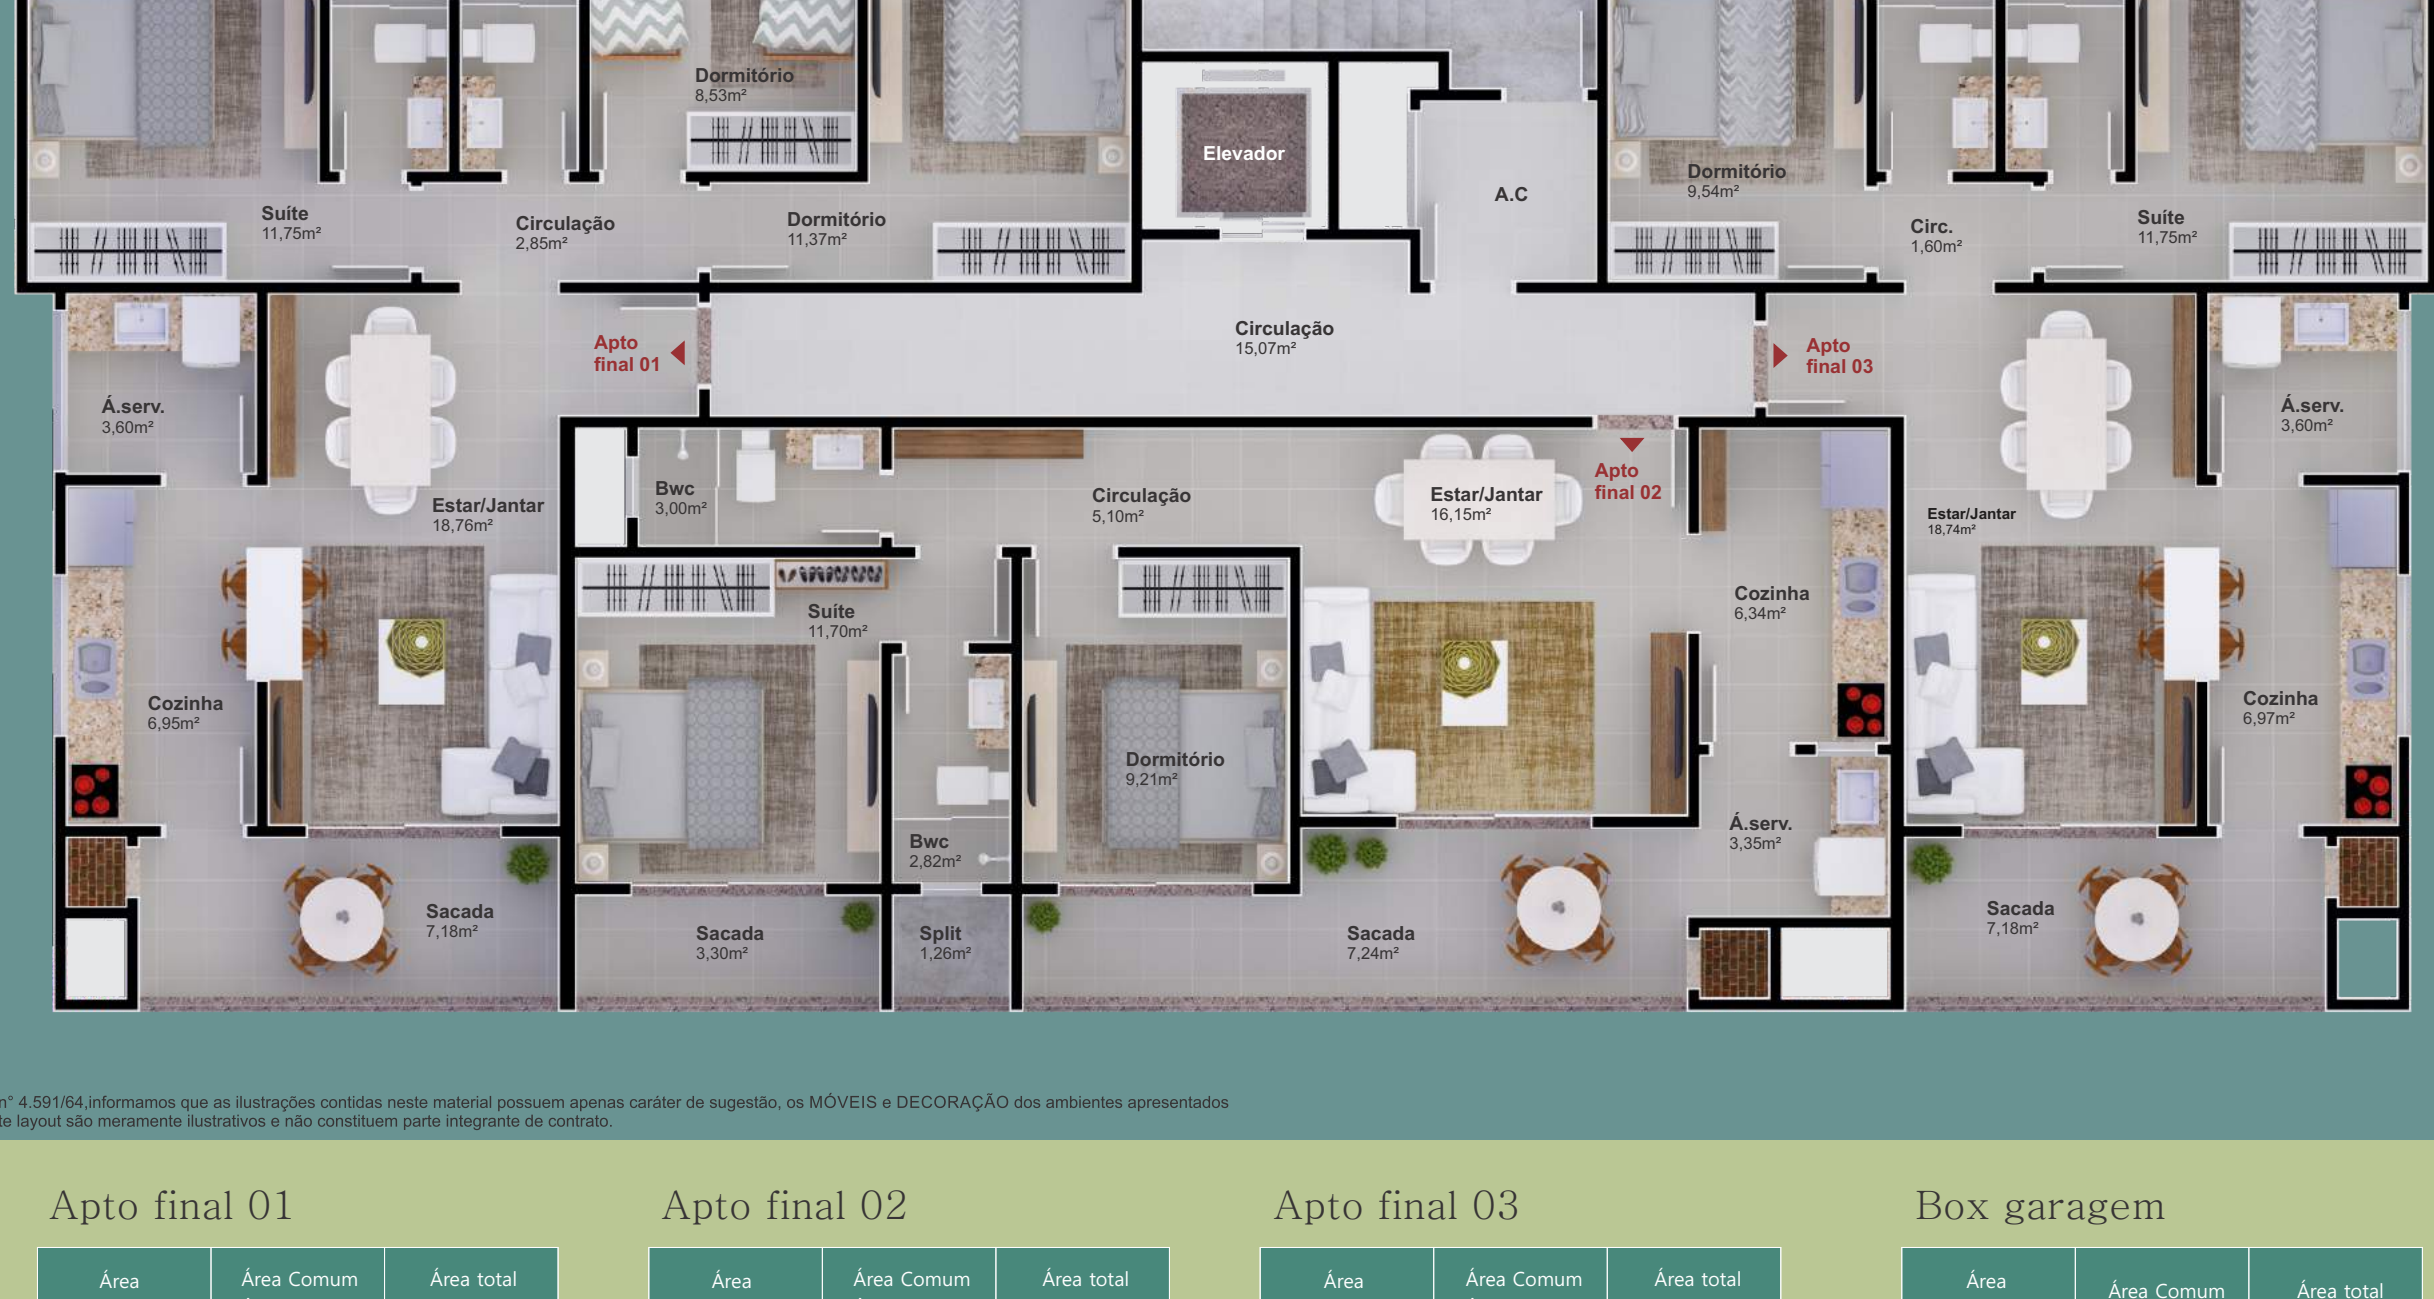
Dormitório
8,53m²

Elevador

A.C

Dormitório
9,54m²

Suíte
11,75m²

Circulação
2,85m²

Dormitório
11,37m²

Circ.
1,60m²

Suíte
11,75m²

Apto final 01

Circulação
15,07m²

Apto final 03

Á.serv.
3,60m²

Á.serv.
3,60m²

Bwc
3,00m²

Circulação
5,10m²

Estar/Jantar
16,15m²

Apto final 02

Estar/Jantar
18,76m²

Estar/Jantar
18,74m²

Suíte
11,70m²

Cozinha
6,34m²

Cozinha
6,95m²

Dormitório
9,21m²

Cozinha
6,97m²

Bwc
2,82m²

Á.serv.
3,35m²

Sacada
7,18m²

Sacada
3,30m²

Split
1,26m²

Sacada
7,24m²

Sacada
7,18m²

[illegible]° 4.591/64,informamos que as ilustrações contidas neste material possuem apenas caráter de sugestão, os MÓVEIS e DECORAÇÃO dos ambientes apresentados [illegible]te layout são meramente ilustrativos e não constituem parte integrante de contrato.

Apto final 01

| Área | Área Comum | Área total |
|---|---|---|

Apto final 02

| Área | Área Comum | Área total |
|---|---|---|

Apto final 03

| Área | Área Comum | Área total |
|---|---|---|

Box garagem

| Área | Área Comum | Área total |
|---|---|---|